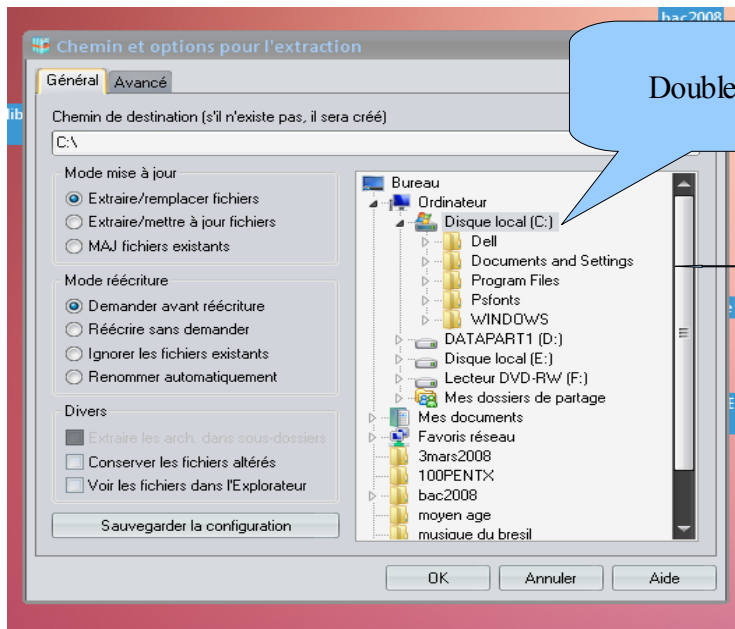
bac2008

Chemin et options pour l'extraction

Général | Avancé

Double

Chemin de destination (s'il n'existe pas, il sera créé)

C:\

Mode mise à jour
Extraire/remplacer fichiers
Extraire/mettre à jour fichiers
MAJ fichiers existants

Mode réécriture
Demander avant réécriture
Réécrire sans demander
Ignorer les fichiers existants
Renommer automatiquement

Divers
Extraire les arch. dans sous-dossiers
Conserver les fichiers altérés
Voir les fichiers dans l'Explorateur

Sauvegarder la configuration

Bureau
Ordinateur
Disque local (C:)
Dell
Documents and Settings
Program Files
Psfonts
WINDOWS
DATAPART1 (D:)
Disque local (E:)
Lecteur DVD-RW (F:)
Mes dossiers de partage
Mes documents
Favoris réseau
3mars2008
100PENTX
bac2008
moyen age
musique du bresil

OK | Annuler | Aide

lib

E